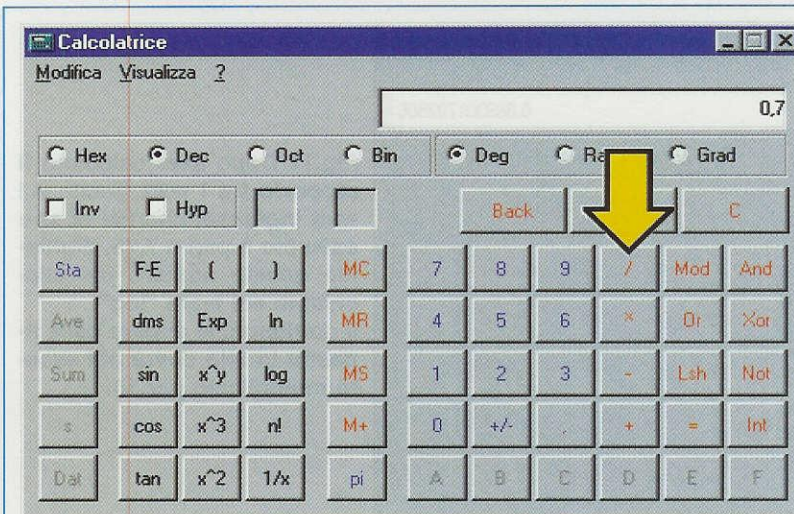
Calcolatrice
Modifica Visualizza ?

0,7

Hex Dec Oct Bin Deg Ra Grad

Inv Hyp

Back C

Sta F-E ( ) MC 7 8 9 / Mod And
Ave dms Exp ln MR 4 5 6 * Or Xor
Sum sin x^y log MS 1 2 3 - Lsh Not
s cos x^3 n! M+ 0 +/- . + = Int
Dat tan x^2 1/x pi A B C D E F